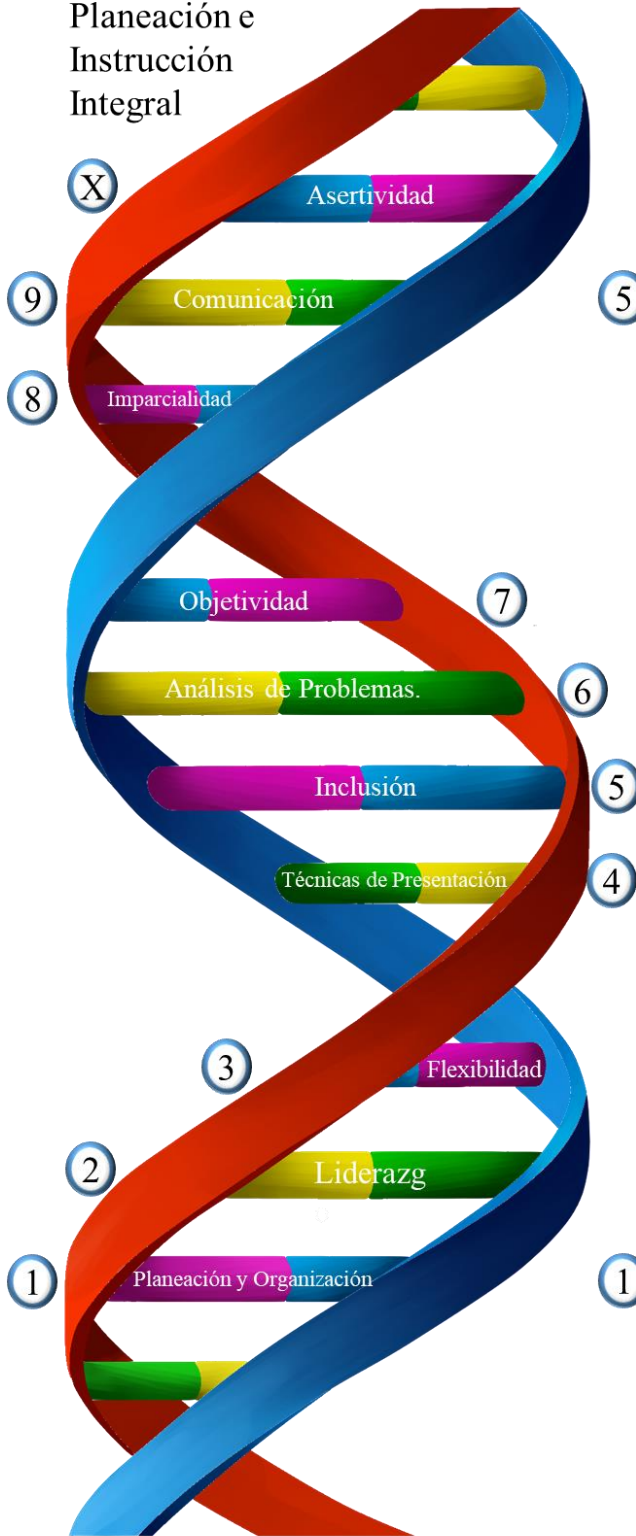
Planeación e Instrucción Integral

X
Asertividad

9
Comunicación
5

8
Imparcialidad

Objetividad
7

Análisis de Problemas.
6

Inclusión
5

Técnicas de Presentación
4

3
Flexibilidad

2
Liderazg

1
Planeación y Organización
1